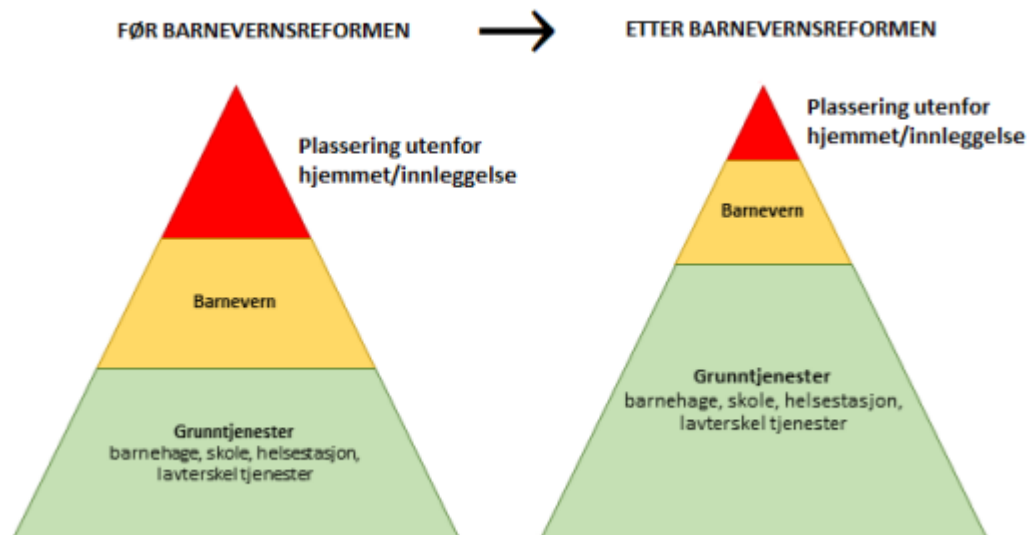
FØR BARNEVERNSREFORMEN

Plassering utenfor hjemmet/innleggelse

Barnevern

Grunntjenester
barnehage, skole, helsestasjon, lavterskel tjenester

ETTER BARNEVERNSREFORMEN

Plassering utenfor hjemmet/innleggelse

Barnevern

Grunntjenester
barnehage, skole, helsestasjon, lavterskel tjenester